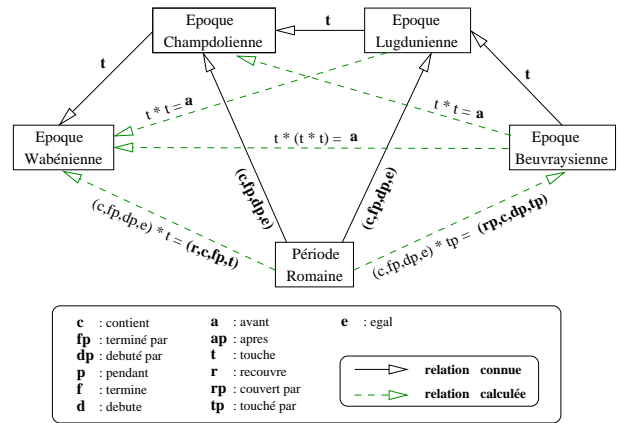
Epoque Champdolienne

t

Epoque Lugdunienne

t

t

t * t = a

t * t = a

Epoque Wabénienne

t * (t * t) = a

Epoque Beuvraysienne

(c,fp,dp,e)

(c,fp,dp,e)

(c,fp,dp,e) * t = (r,c,fp,t)

Période Romaine

(c,fp,dp,e) * tp = (rp,c,dp,tp)

**c** : contient
**fp** : terminé par
**dp** : debuté par
**p** : pendant
**f** : termine
**d** : debute

**a** : avant
**ap** : apres
**t** : touche
**r** : recouvre
**rp** : couvert par
**tp** : touché par

**e** : egal

**relation connue**
**relation calculée**